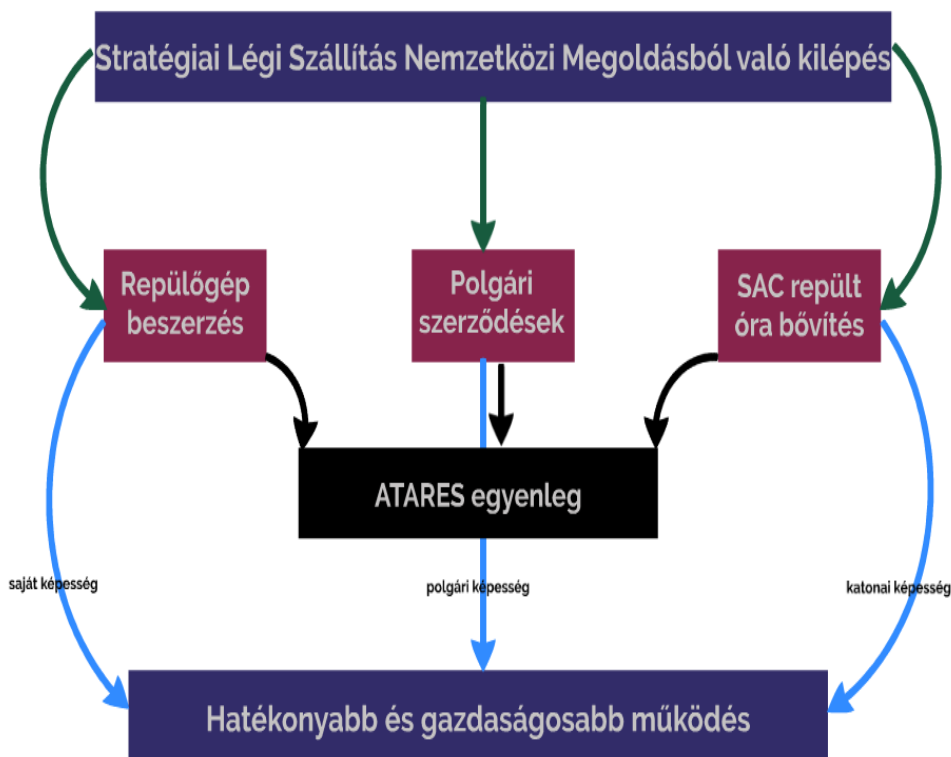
Stratégiai Légi Szállítás Nemzetközi Megoldásból való kilépés

Repülőgép beszerzés

Polgári szerződések

SAC repült óra bővítés

ATARES egyenleg

saját képesség

polgári képesség

katonai képesség

Hatékonyabb és gazdaságosabb működés